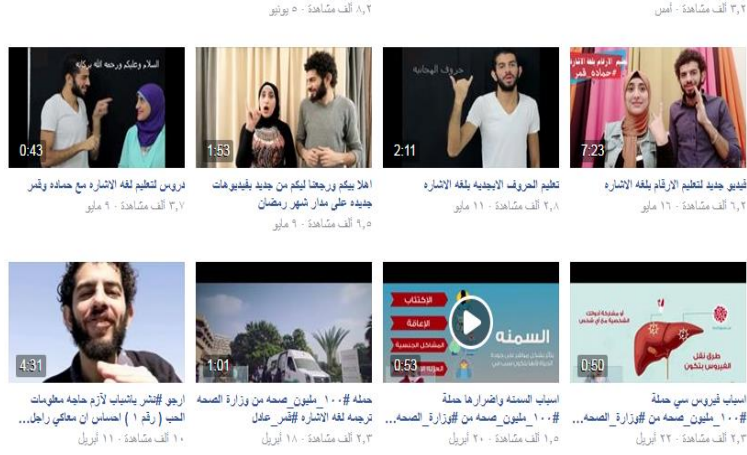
٣,٢ ألف مشاهدة · أمس

٨,٢ ألف مشاهدة · ٥ يونيو

تعليم الارقام بلغه الاشارة #حماده قمر
7:23
فيديو جديد لتعليم الارقام بلغه الاشاره
٦,٢ ألف مشاهدة · ١٦ مايو

حروف الهجائية
2:11
تعليم الحروف الابجديه بلغه الاشاره
٢,٨ ألف مشاهدة · ١١ مايو

1:53
اهلا بيكم ورجعنا ليكم من جديد بفيديوهات جديده على مدار شهر رمضان
٩,٥ ألف مشاهدة · ٩ مايو

السلام وعليكم ورحمه الله وبركاته
0:43
دروس لتعليم لغه الاشاره مع حماده وقمر
٣,٧ ألف مشاهدة · ٩ مايو

طرق نقل الفيروس بتكون
0:50
اسباب فيروس سي حملة #١٠٠_مليون_صحه من #وزارة_الصحه...
٢,٣ ألف مشاهدة · ٢٢ أبريل

السمنه
الإكتئاب
الإعاقة
المشاكل الجنسية
0:53
اسباب السمنه واضرارها حملة #١٠٠_مليون_صحه من #وزارة_الصحه...
١,٥ ألف مشاهدة · ٢٠ أبريل

1:01
حمله #١٠٠_مليون_صحه من وزارة الصحه ترجمه لغه الاشاره #قمر_عادل
٢,٣ ألف مشاهدة · ١٨ أبريل

4:31
ارجو #نشر ياشباب لأزم حاجه معلومات الحب ( رقم ١ ) احساس ان معاكي راجل...
١٠ ألف مشاهدة · ١١ أبريل